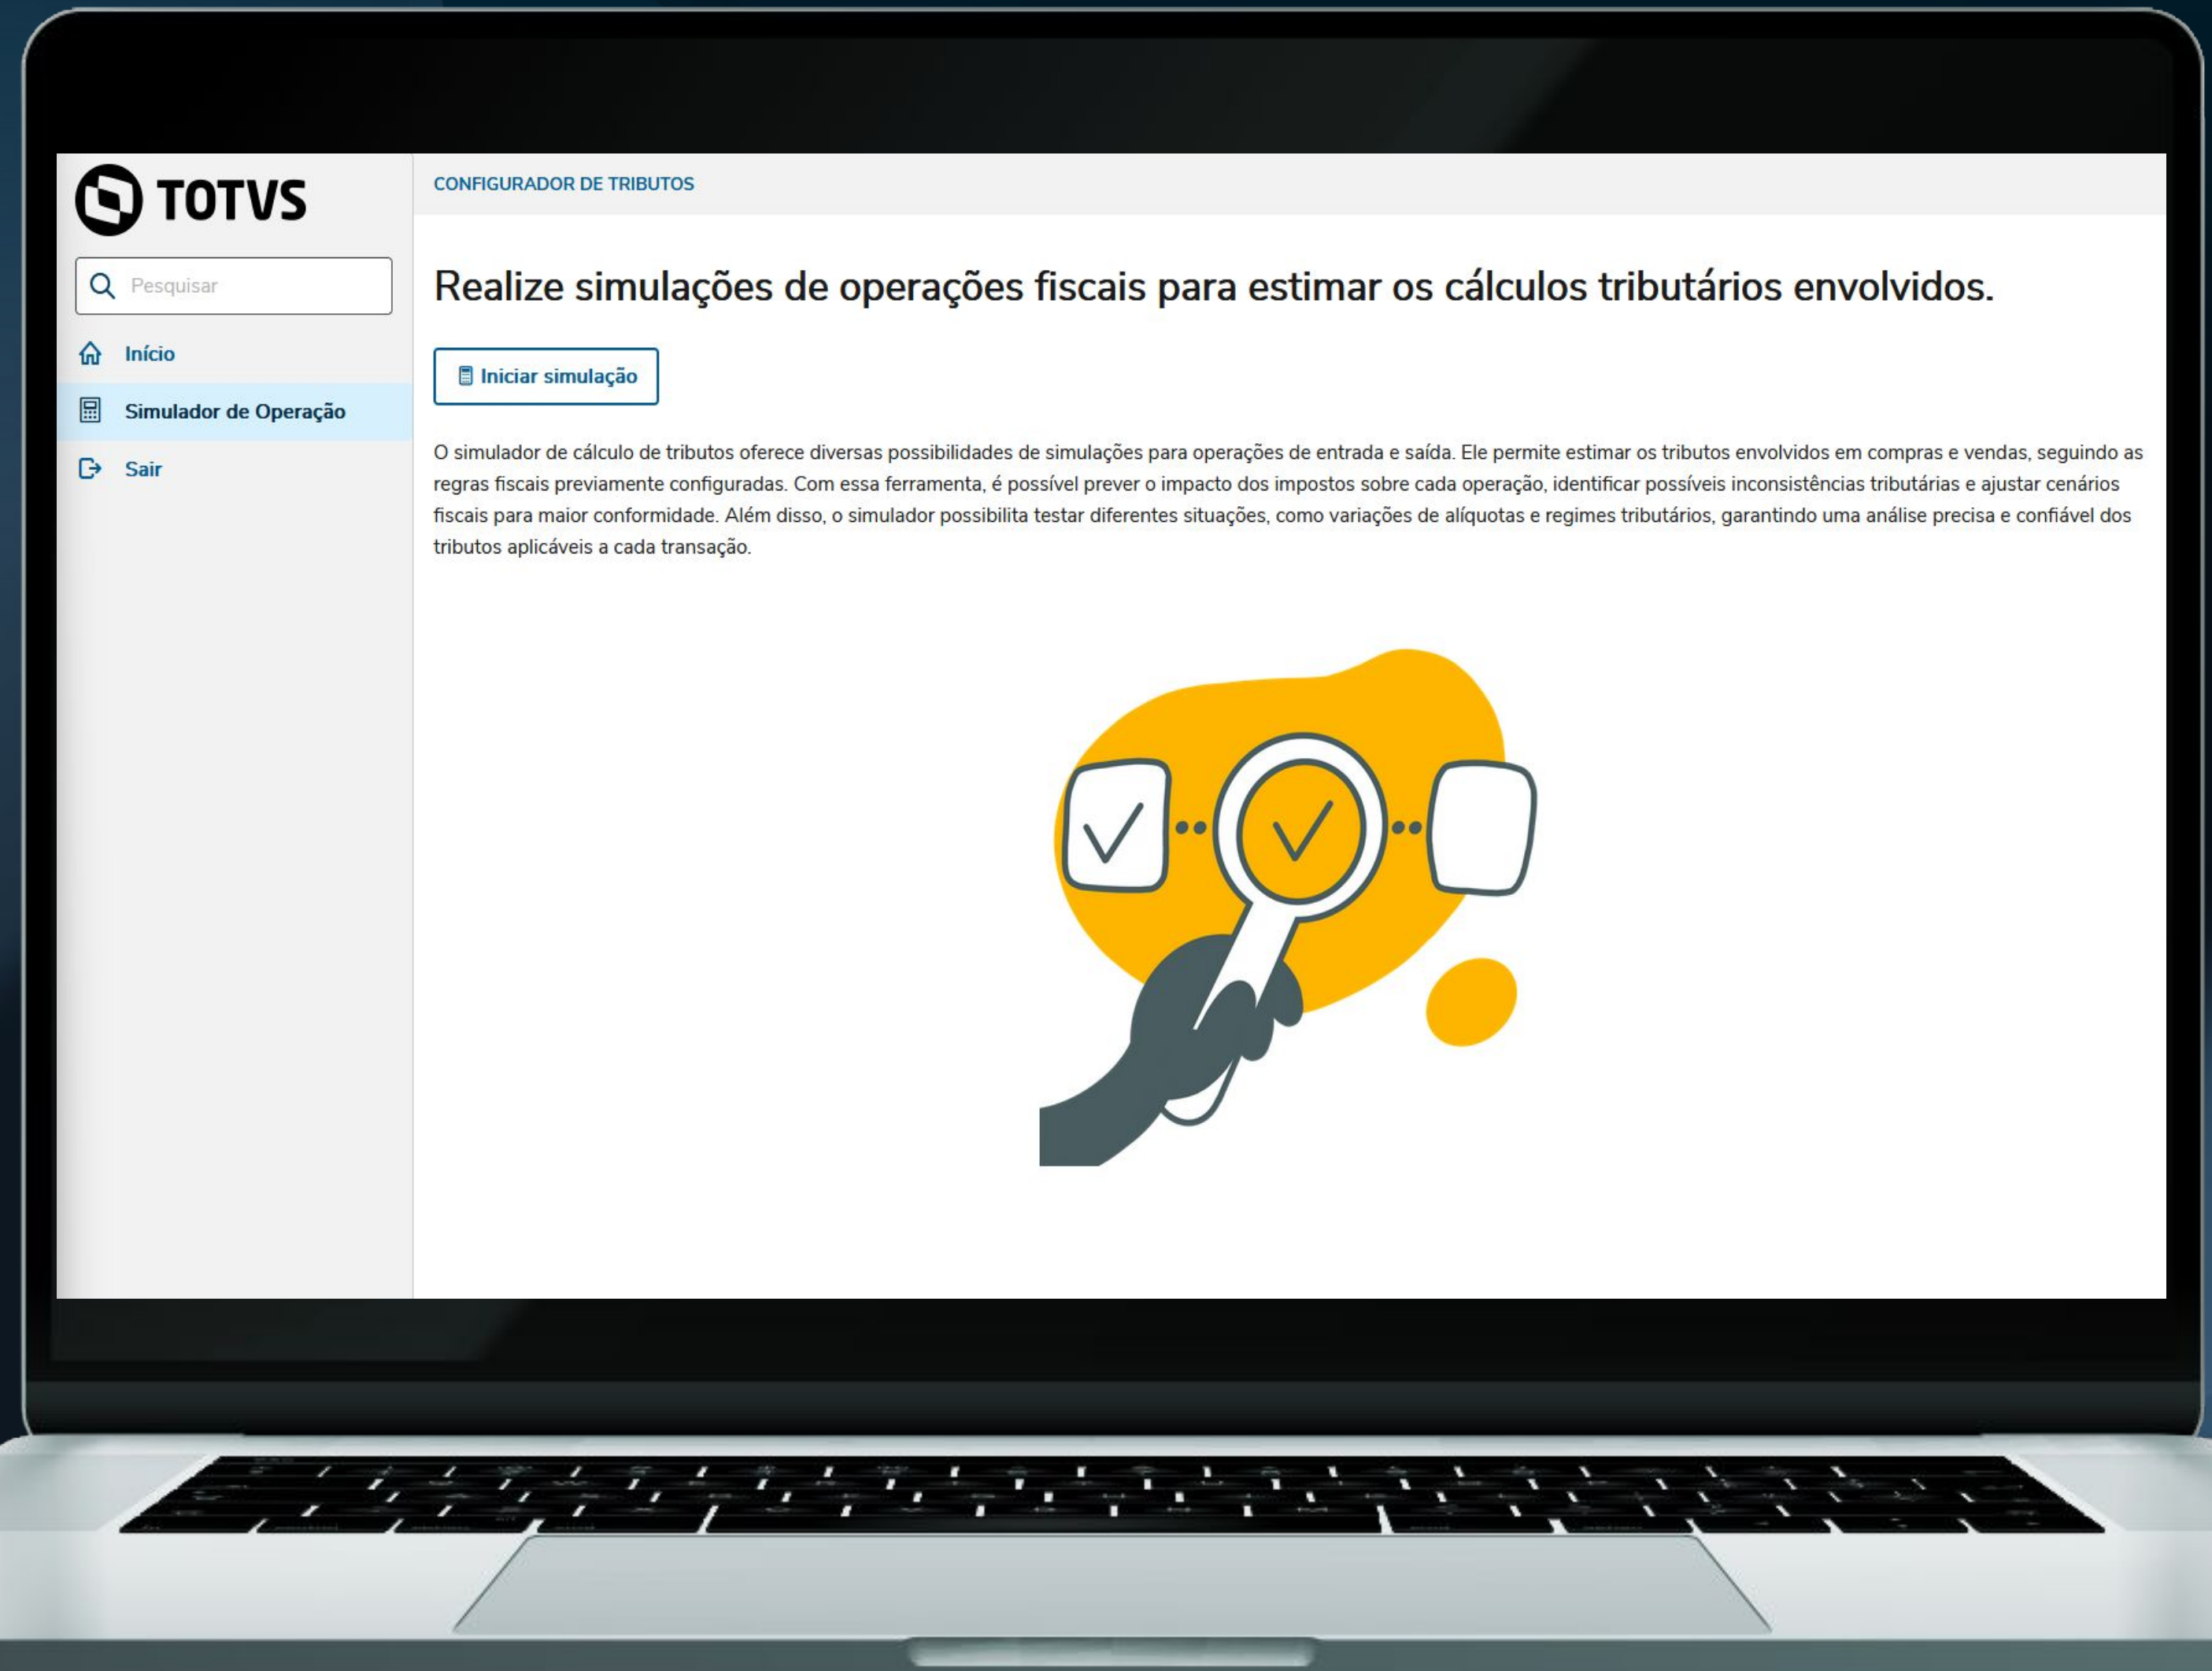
TOTVS

Pesquisar

Início

Simulador de Operação

Sair

CONFIGURADOR DE TRIBUTOS

Realize simulações de operações fiscais para estimar os cálculos tributários envolvidos.

Iniciar simulação

O simulador de cálculo de tributos oferece diversas possibilidades de simulações para operações de entrada e saída. Ele permite estimar os tributos envolvidos em compras e vendas, seguindo as regras fiscais previamente configuradas. Com essa ferramenta, é possível prever o impacto dos impostos sobre cada operação, identificar possíveis inconsistências tributárias e ajustar cenários fiscais para maior conformidade. Além disso, o simulador possibilita testar diferentes situações, como variações de alíquotas e regimes tributários, garantindo uma análise precisa e confiável dos tributos aplicáveis a cada transação.